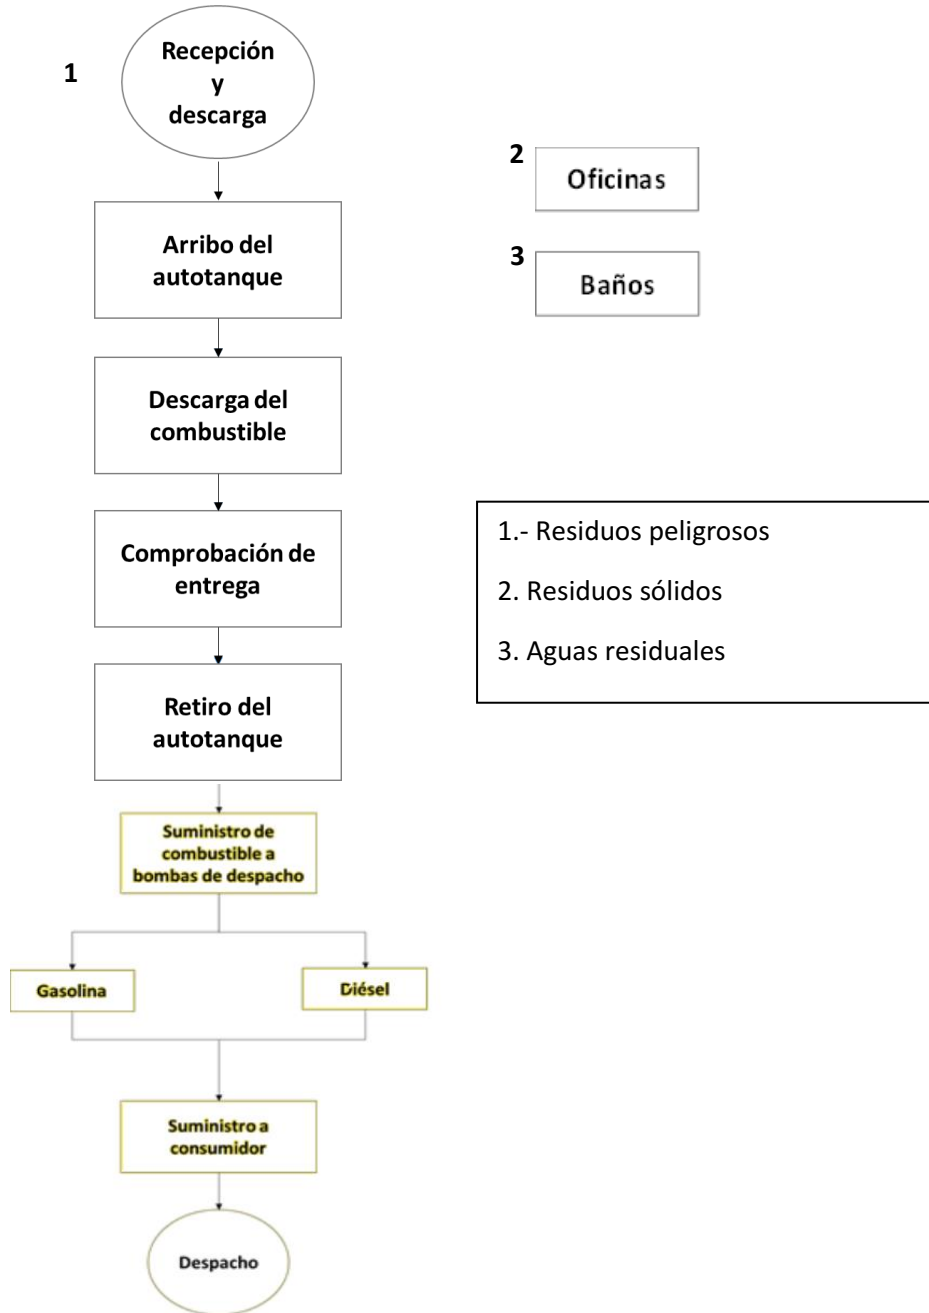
1

Recepción y descarga

Arribo del autotanque

Descarga del combustible

Comprobación de entrega

Retiro del autotanque

Suministro de combustible a bombas de despacho

Gasolina

Diésel

Suministro a consumidor

Despacho

2 Oficinas

3 Baños

1.- Residuos peligrosos

2. Residuos sólidos

3. Aguas residuales